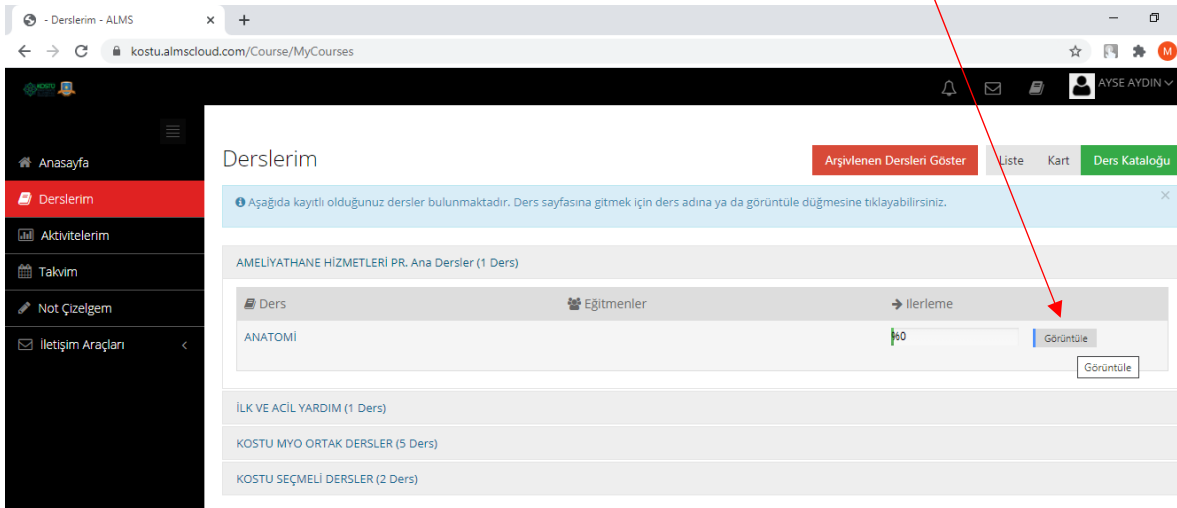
- Derslerim - ALMS ×  +

kostu.almscloud.com/Course/MyCourses

AYSE AYDIN

Anasayfa
Derslerim
Aktivitelerim
Takvim
Not Çizelgem
İletişim Araçları

Derslerim

Arşivlenen Dersleri Göster | Liste | Kart | Ders Kataloğu

Aşağıda kayıtlı olduğunuz dersler bulunmaktadır. Ders sayfasına gitmek için ders adına ya da görüntüle düğmesine tıklayabilirsiniz. ×

AMELİYATHANE HİZMETLERİ PR. Ana Dersler (1 Ders)

| Ders | Eğitmenler | İlerleme | |
|---|---|---|---|
| ANATOMİ | | %0 | Görüntüle |

Görüntüle

İLK VE ACİL YARDIM (1 Ders)

KOSTU MYO ORTAK DERSLER (5 Ders)

KOSTU SEÇMELİ DERSLER (2 Ders)